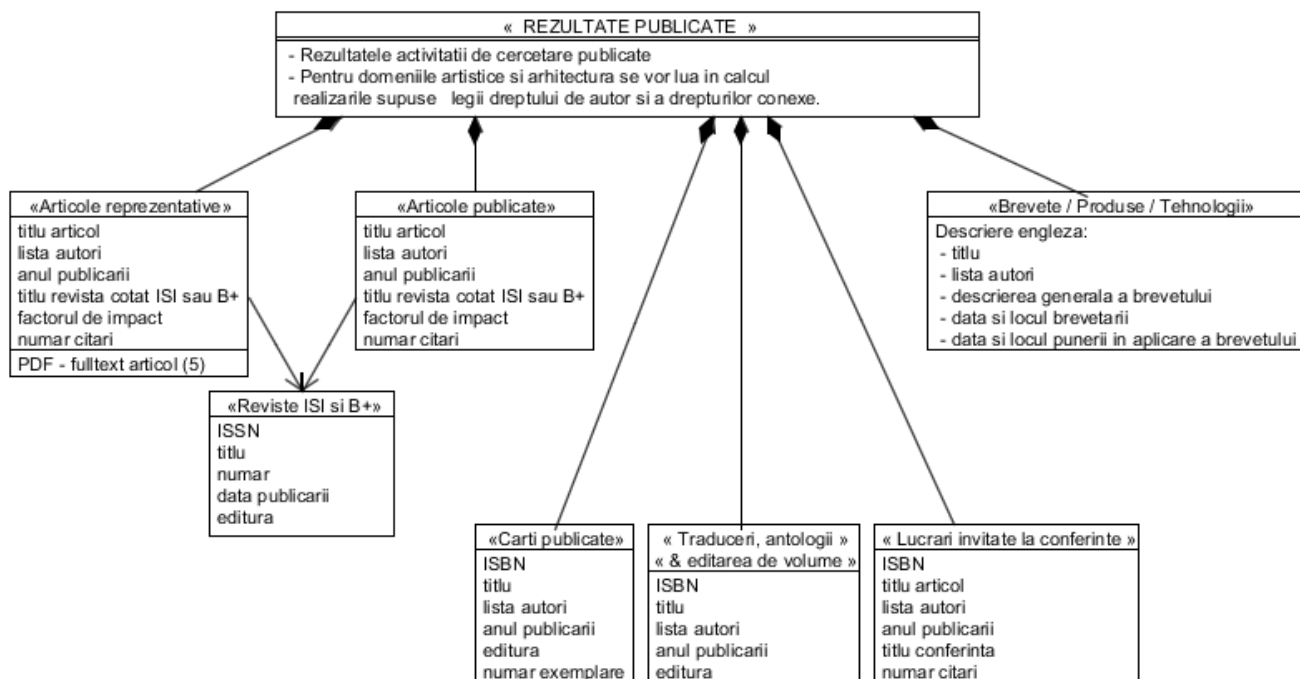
« REZULTATE PUBLICATE »
- Rezultatele activitatii de cercetare publicate
- Pentru domeniile artistice si arhitectura se vor lua in calcul realizarile supuse legii dreptului de autor si a drepturilor conexe.

«Articole reprezentative»
titlu articol
lista autori
anul publicarii
titlu revista cotat ISI sau B+
factorul de impact
numar citari
PDF - fulltext articol (5)

«Articole publicate»
titlu articol
lista autori
anul publicarii
titlu revista cotat ISI sau B+
factorul de impact
numar citari

«Brevete / Produse / Tehnologii»
Descriere engleza:
- titlu
- lista autori
- descrierea generala a brevetului
- data si locul brevetarii
- data si locul punerii in aplicare a brevetului

«Reviste ISI si B+»
ISSN
titlu
numar
data publicarii
editura

«Carti publicate»
ISBN
titlu
lista autori
anul publicarii
editura
numar exemplare

« Traduceri, antologii »
« & editarea de volume »
ISBN
titlu
lista autori
anul publicarii
editura

« Lucrari invitate la conferinte »
ISBN
titlu articol
lista autori
anul publicarii
titlu conferinta
numar citari